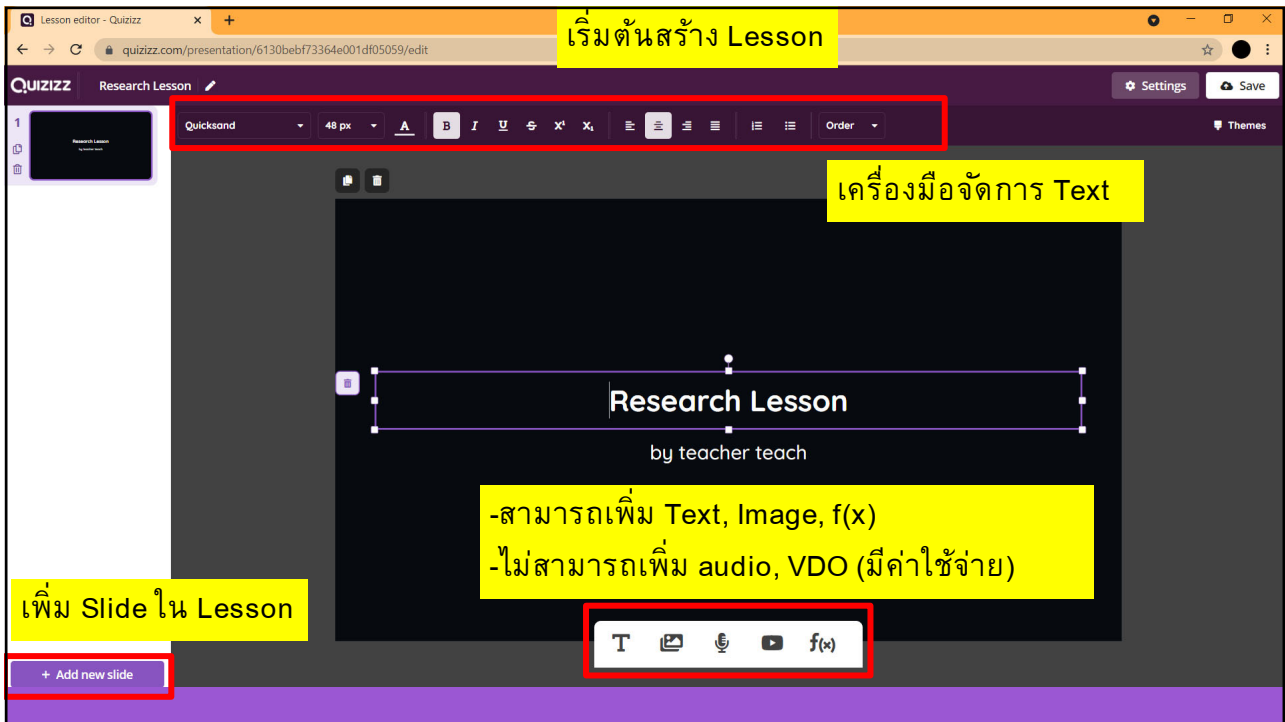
Lesson editor - Quizizz

quizizz.com/presentation/6130bebf73364e001df05059/edit

เริ่มต้นสร้าง Lesson

QUIZIZZ Research Lesson

Settings Save

1

Research Lesson
by teacher teach

Quicksand 48 px A B I U S $X^1$ $X_1$ Order

Themes

เครื่องมือจัดการ Text

Research Lesson

by teacher teach

-สามารถเพิ่ม Text, Image, f(x)

-ไม่สามารถเพิ่ม audio, VDO (มีค่าใช้จ่าย)

เพิ่ม Slide ใน Lesson

+ Add new slide

T f(x)